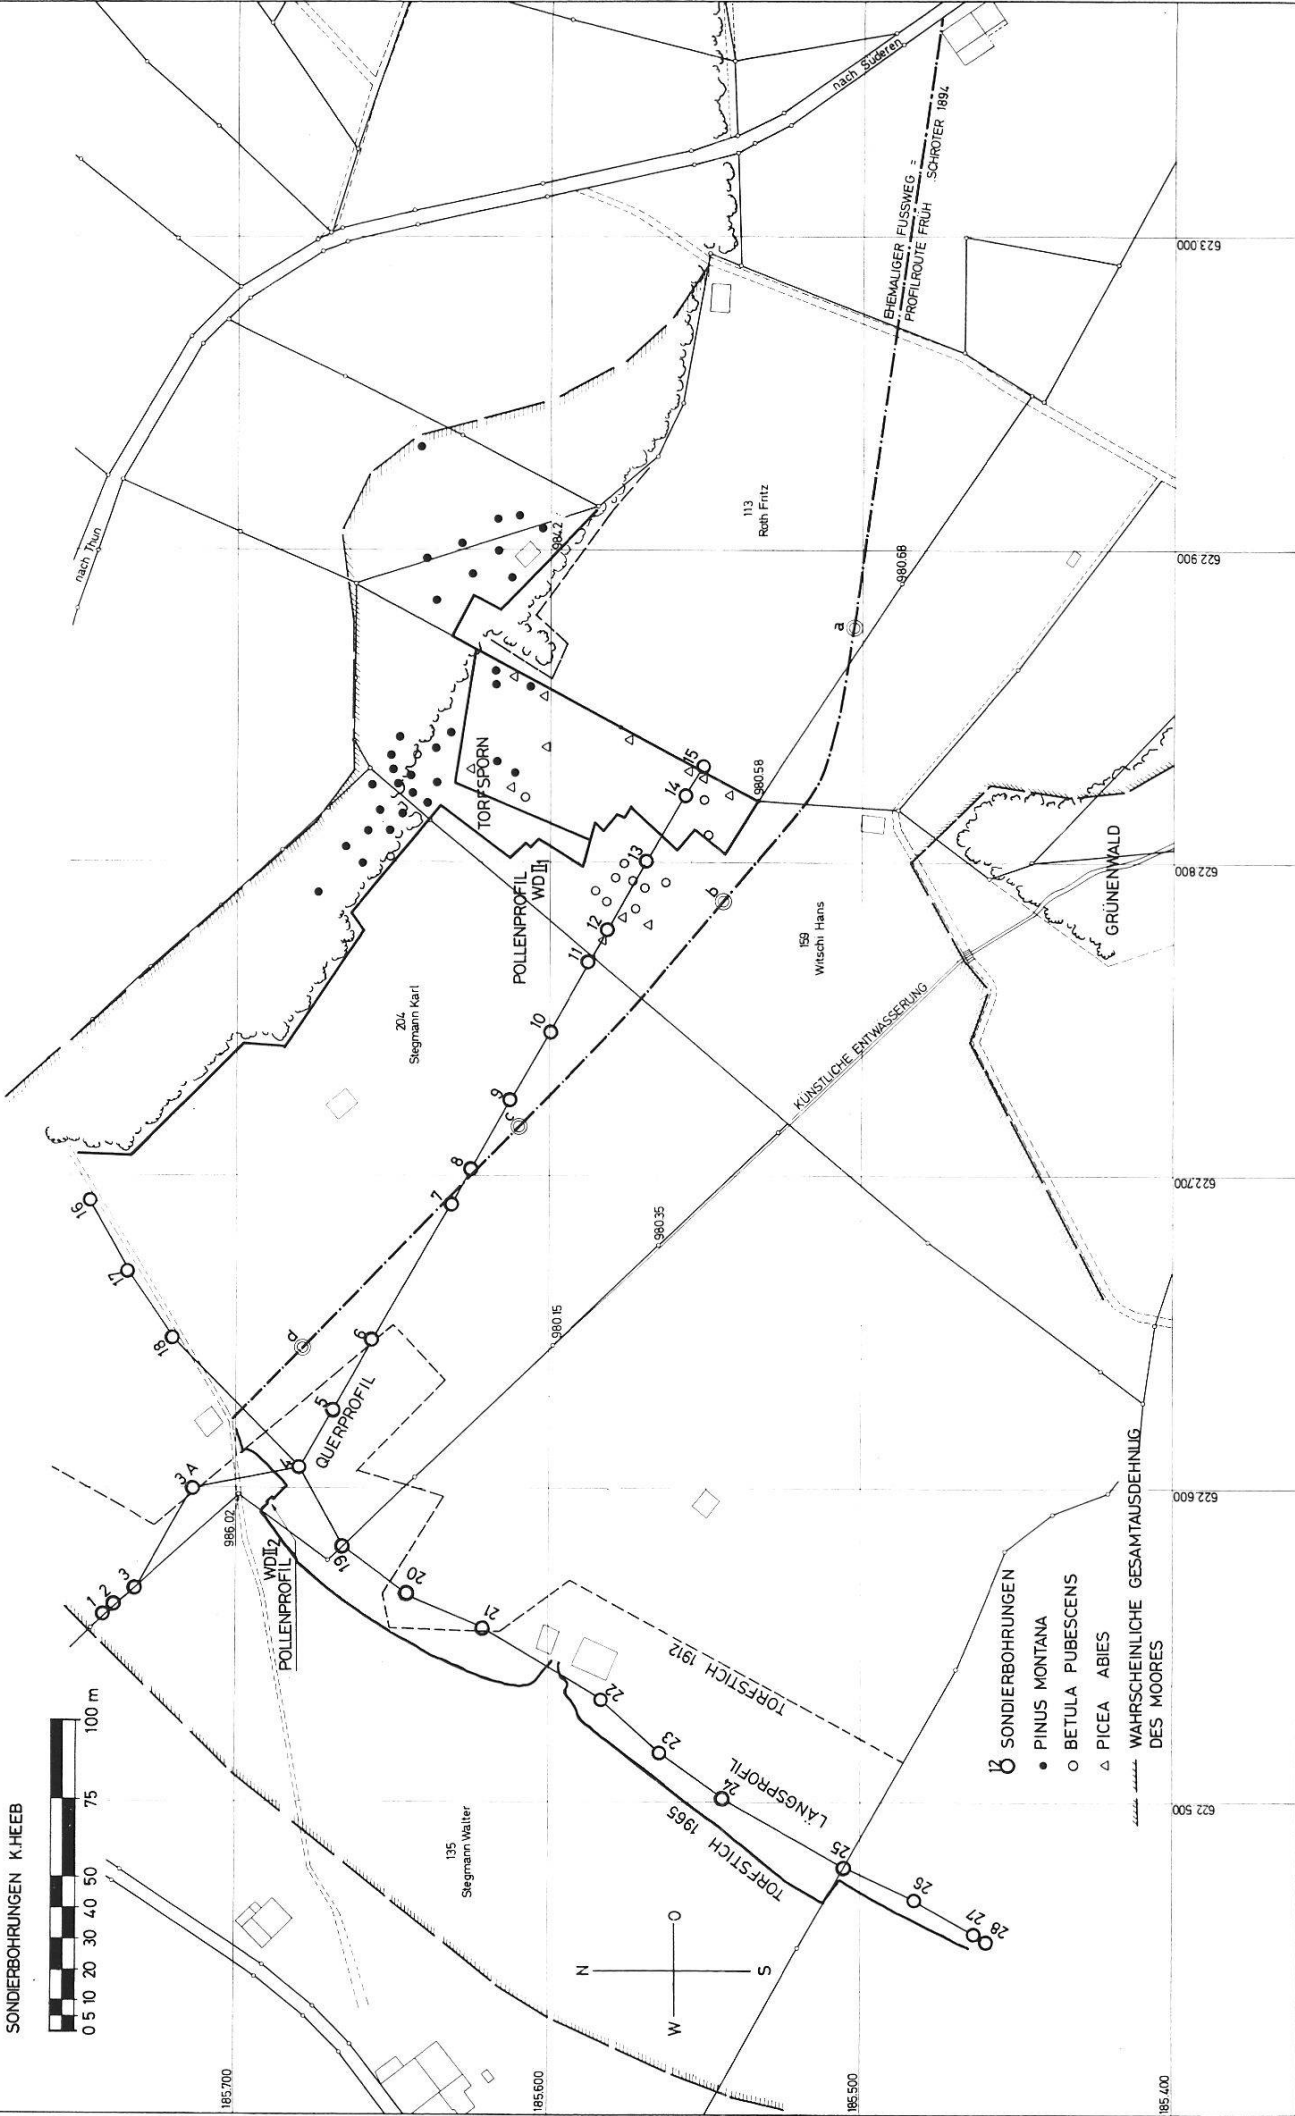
SONDIERBOHRUNGEN K.HEEB

0 5 10 20 30 40 50 75 100 m

nach Thun

nach Süderen

EHEMALIGER FUSSWEG = PROFILROUTE FRÜH SCHRÖTER 1894

623 000

113 Roth Fritz

622 900

980.68

a

984.2

TORFSPORN

15

14

980.58

POLLENPROFIL WD II 1

13

12

11

10

9

c

b

159 Witschi Hans

622 800

GRÜNENWALD

204 Stegmann Karl

KÜNSTLICHE ENTWÄSSERUNG

622 700

8

7

980.35

16

17

18

d

6

980.15

5

QUERPROFIL

4

3 A

986.02

WD II 2

POLLENPROFIL

3

2

1

19

20

21

622 600

TORFSTICH 1912

22

23

LÄNGSPROFIL

24

TORFSTICH 1965

25

26

27

28

622 500

135 Stegmann Walter

N

O

W

S

185.700

185.600

185.500

185.400

12 SONDIERBOHRUNGEN
• PINUS MONTANA
○ BETULA PUBESCENS
△ PICEA ABIES
WAHRSCHEINLICHE GESAMTAUSDEHNUNG DES MOORES